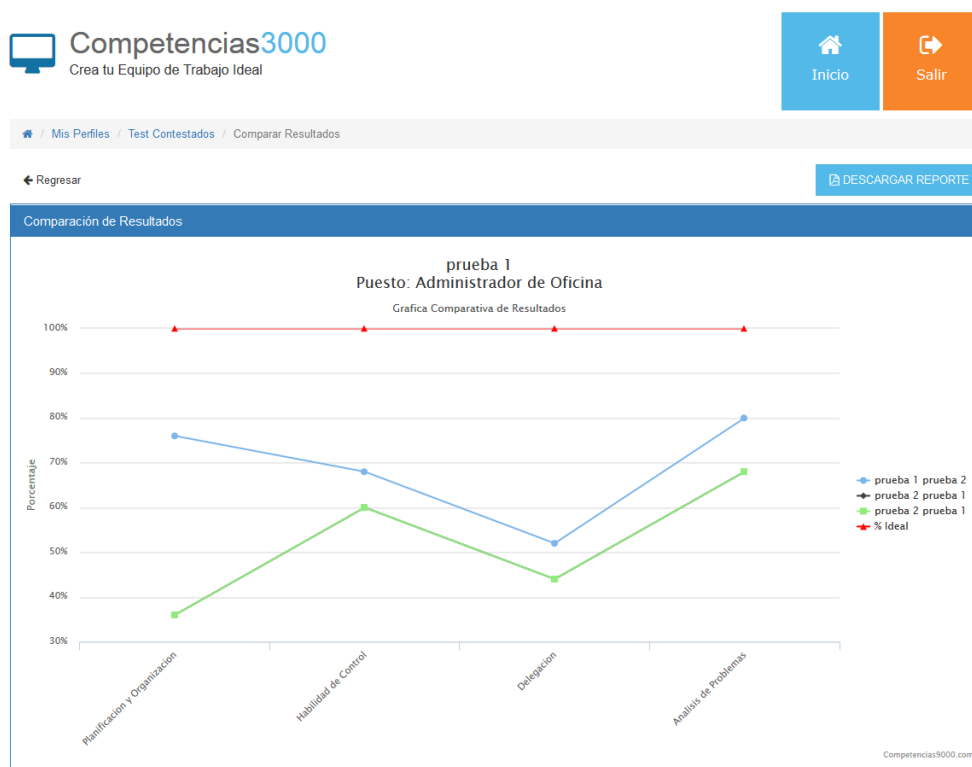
Competencias3000
Crea tu Equipo de Trabajo Ideal

Inicio

Salir

Mis Perfiles / Test Contestados / Comparar Resultados

Regresar

DESCARGAR REPORTE

Comparación de Resultados

prueba 1
Puesto: Administrador de Oficina

Grafica Comparativa de Resultados

100%
90%
80%
70%
60%
50%
40%
30%

Porcentaje

Planificacion y Organizacion
Habilidad de Control
Delegacion
Analisis de Problemas

prueba 1 prueba 2
prueba 2 prueba 1
prueba 2 prueba 1
% Ideal

Competencias9000.com